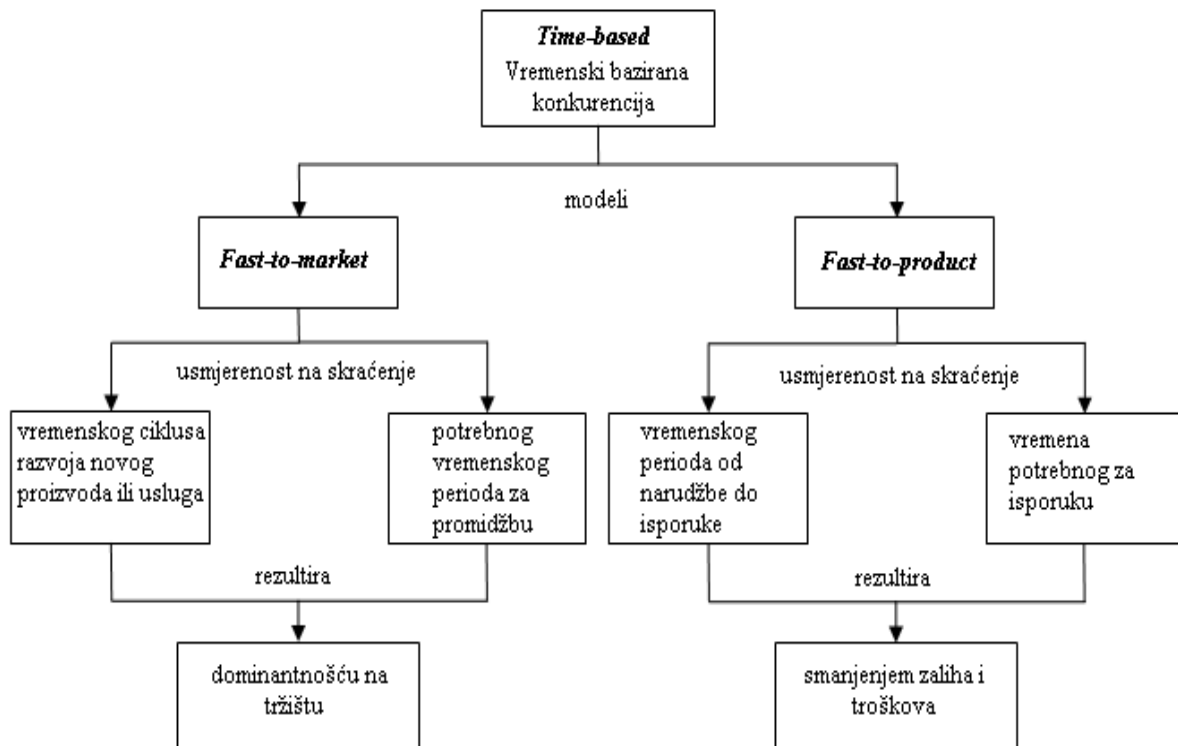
*Time-based*
Vremenski bazirana konkurencija

modeli

*Fast-to-market*

*Fast-to-product*

usmjerenost na skraćenje

vremenskog ciklusa razvoja novog proizvoda ili usluga

potrebnog vremenskog perioda za promidžbu

usmjerenost na skraćenje

vremenskog perioda od narudžbe do isporuke

vremena potrebnog za isporuku

rezultira

dominantnošću na tržištu

rezultira

smanjenjem zaliha i troškova